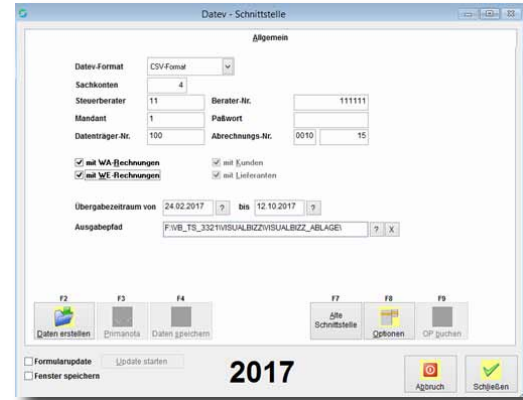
Datev - Schnittstelle

Allgemein

Datev-Format CSV-Format

Sachkonten 4

Steuerberater 11 Berater-Nr. 111111

Mandant 1 Paßwort

Datenträger-Nr. 100 Abrechnungs-Nr. 0010 15

mit WA-Rechnungen mit Kunden

mit WE-Rechnungen mit Lieferanten

Übergabezeitraum von 24.02.2017 ? bis 12.10.2017 ?

Ausgabepfad F:\VB_TS_3321\VISUALBIZZ\VISUALBIZZ_ABLAGE\ ? X

F2 Daten erstellen F3 Primanota F4 Daten speichern F7 Alte Schnittstelle F8 Optionen F9 OP buchen

Formularupdate Update starten

Fenster speichern

2017

Abbruch Schließen